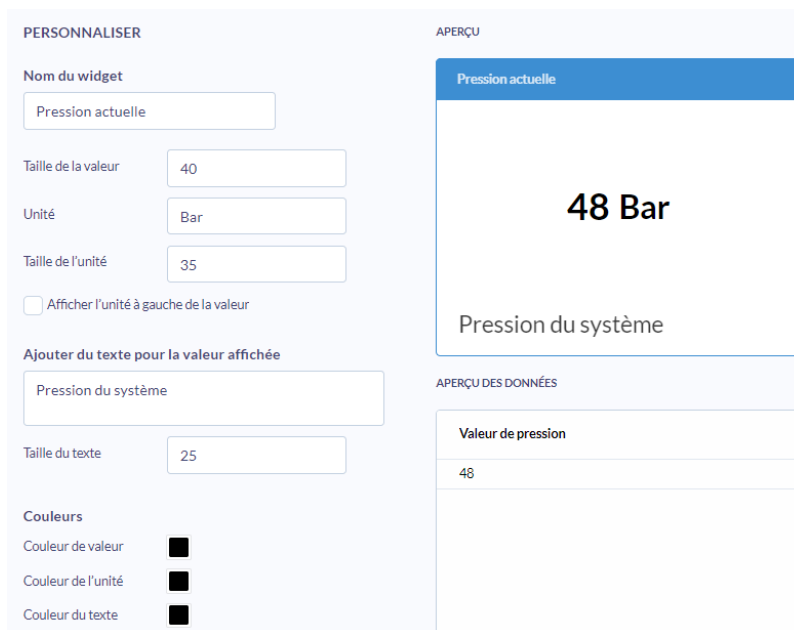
PERSONNALISER

Nom du widget

Pression actuelle

Taille de la valeur
40

Unité
Bar

Taille de l'unité
35

Afficher l'unité à gauche de la valeur

Ajouter du texte pour la valeur affichée

Pression du système

Taille du texte
25

Couleurs

Couleur de valeur

Couleur de l'unité

Couleur du texte

APERÇU

Pression actuelle

48 Bar

Pression du système

APERÇU DES DONNÉES

| Valeur de pression |
|---|
| 48 |